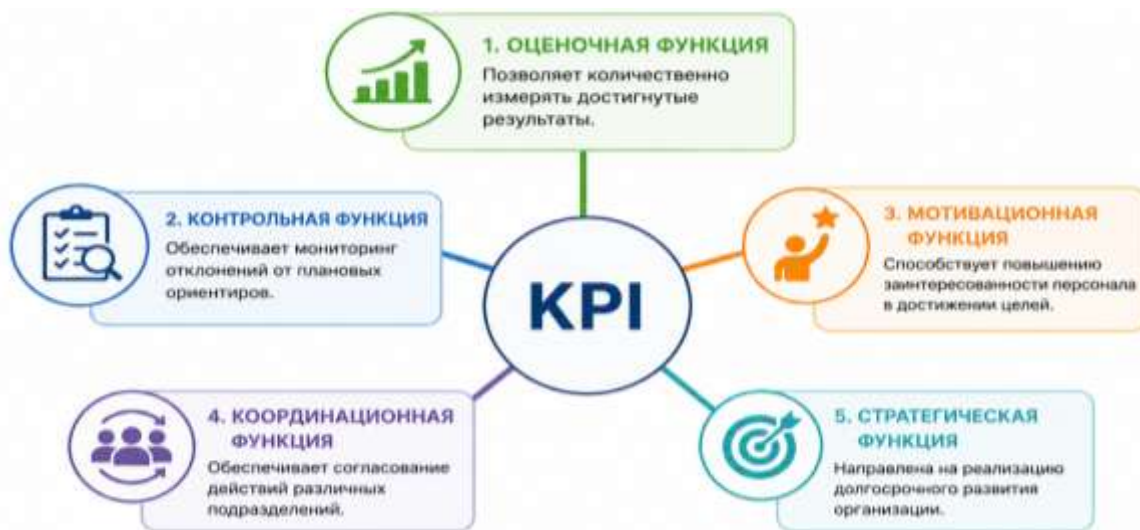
1. ОЦЕНОЧНАЯ ФУНКЦИЯ
Позволяет количественно измерять достигнутые результаты.

2. КОНТРОЛЬНАЯ ФУНКЦИЯ
Обеспечивает мониторинг отклонений от плановых ориентиров.

KPI

3. МОТИВАЦИОННАЯ ФУНКЦИЯ
Способствует повышению заинтересованности персонала в достижении целей.

4. КООРДИНАЦИОННАЯ ФУНКЦИЯ
Обеспечивает согласование действий различных подразделений.

5. СТРАТЕГИЧЕСКАЯ ФУНКЦИЯ
Направлена на реализацию долгосрочного развития организации.